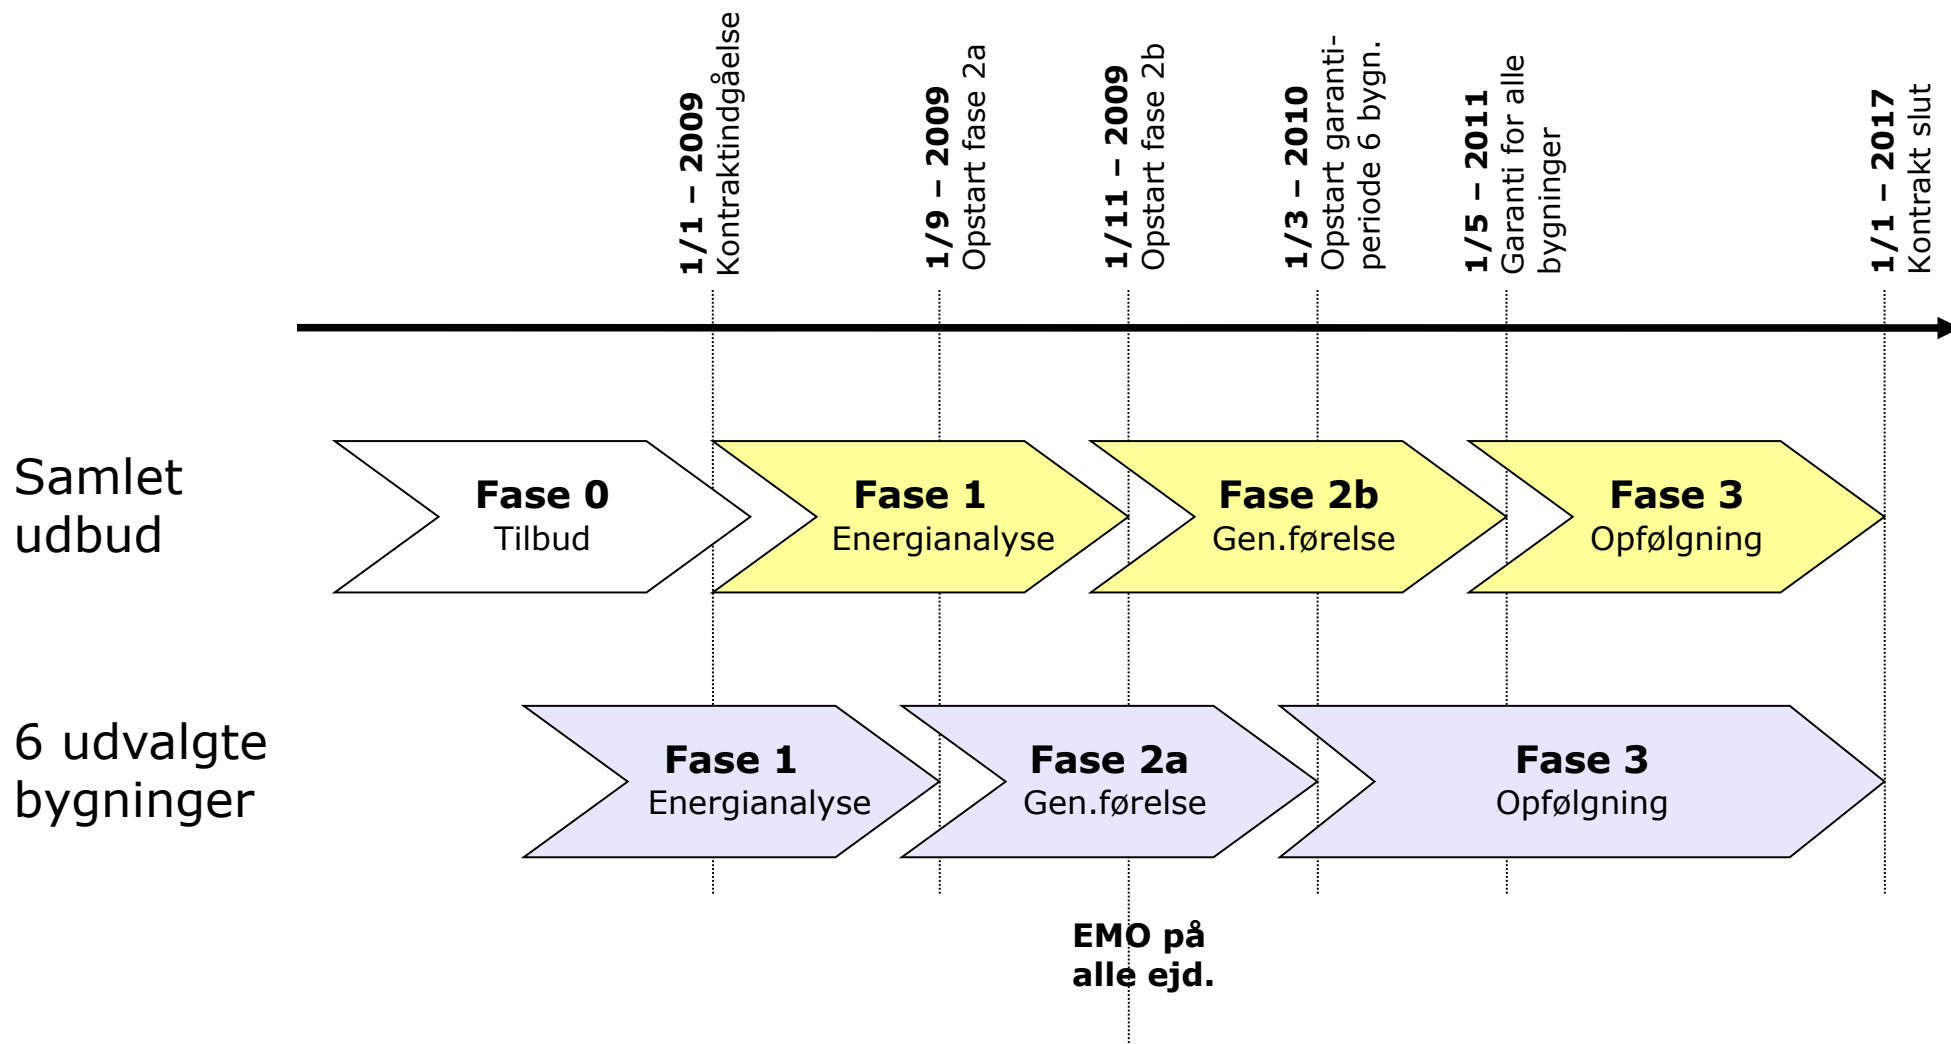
**1/1 – 2009**
Kontraktindgåelse

**1/9 – 2009**
Opstart fase 2a

**1/11 – 2009**
Opstart fase 2b

**1/3 – 2010**
Opstart garantiperiode 6 bygn.

**1/5 – 2011**
Garanti for alle bygninger

**1/1 – 2017**
Kontrakt slut

Samlet udbud

**Fase 0**
Tilbud

**Fase 1**
Energianalyse

**Fase 2b**
Gen.førelse

**Fase 3**
Opfølgning

6 udvalgte bygninger

**Fase 1**
Energianalyse

**Fase 2a**
Gen.førelse

**Fase 3**
Opfølgning

**EMO på alle ejd.**